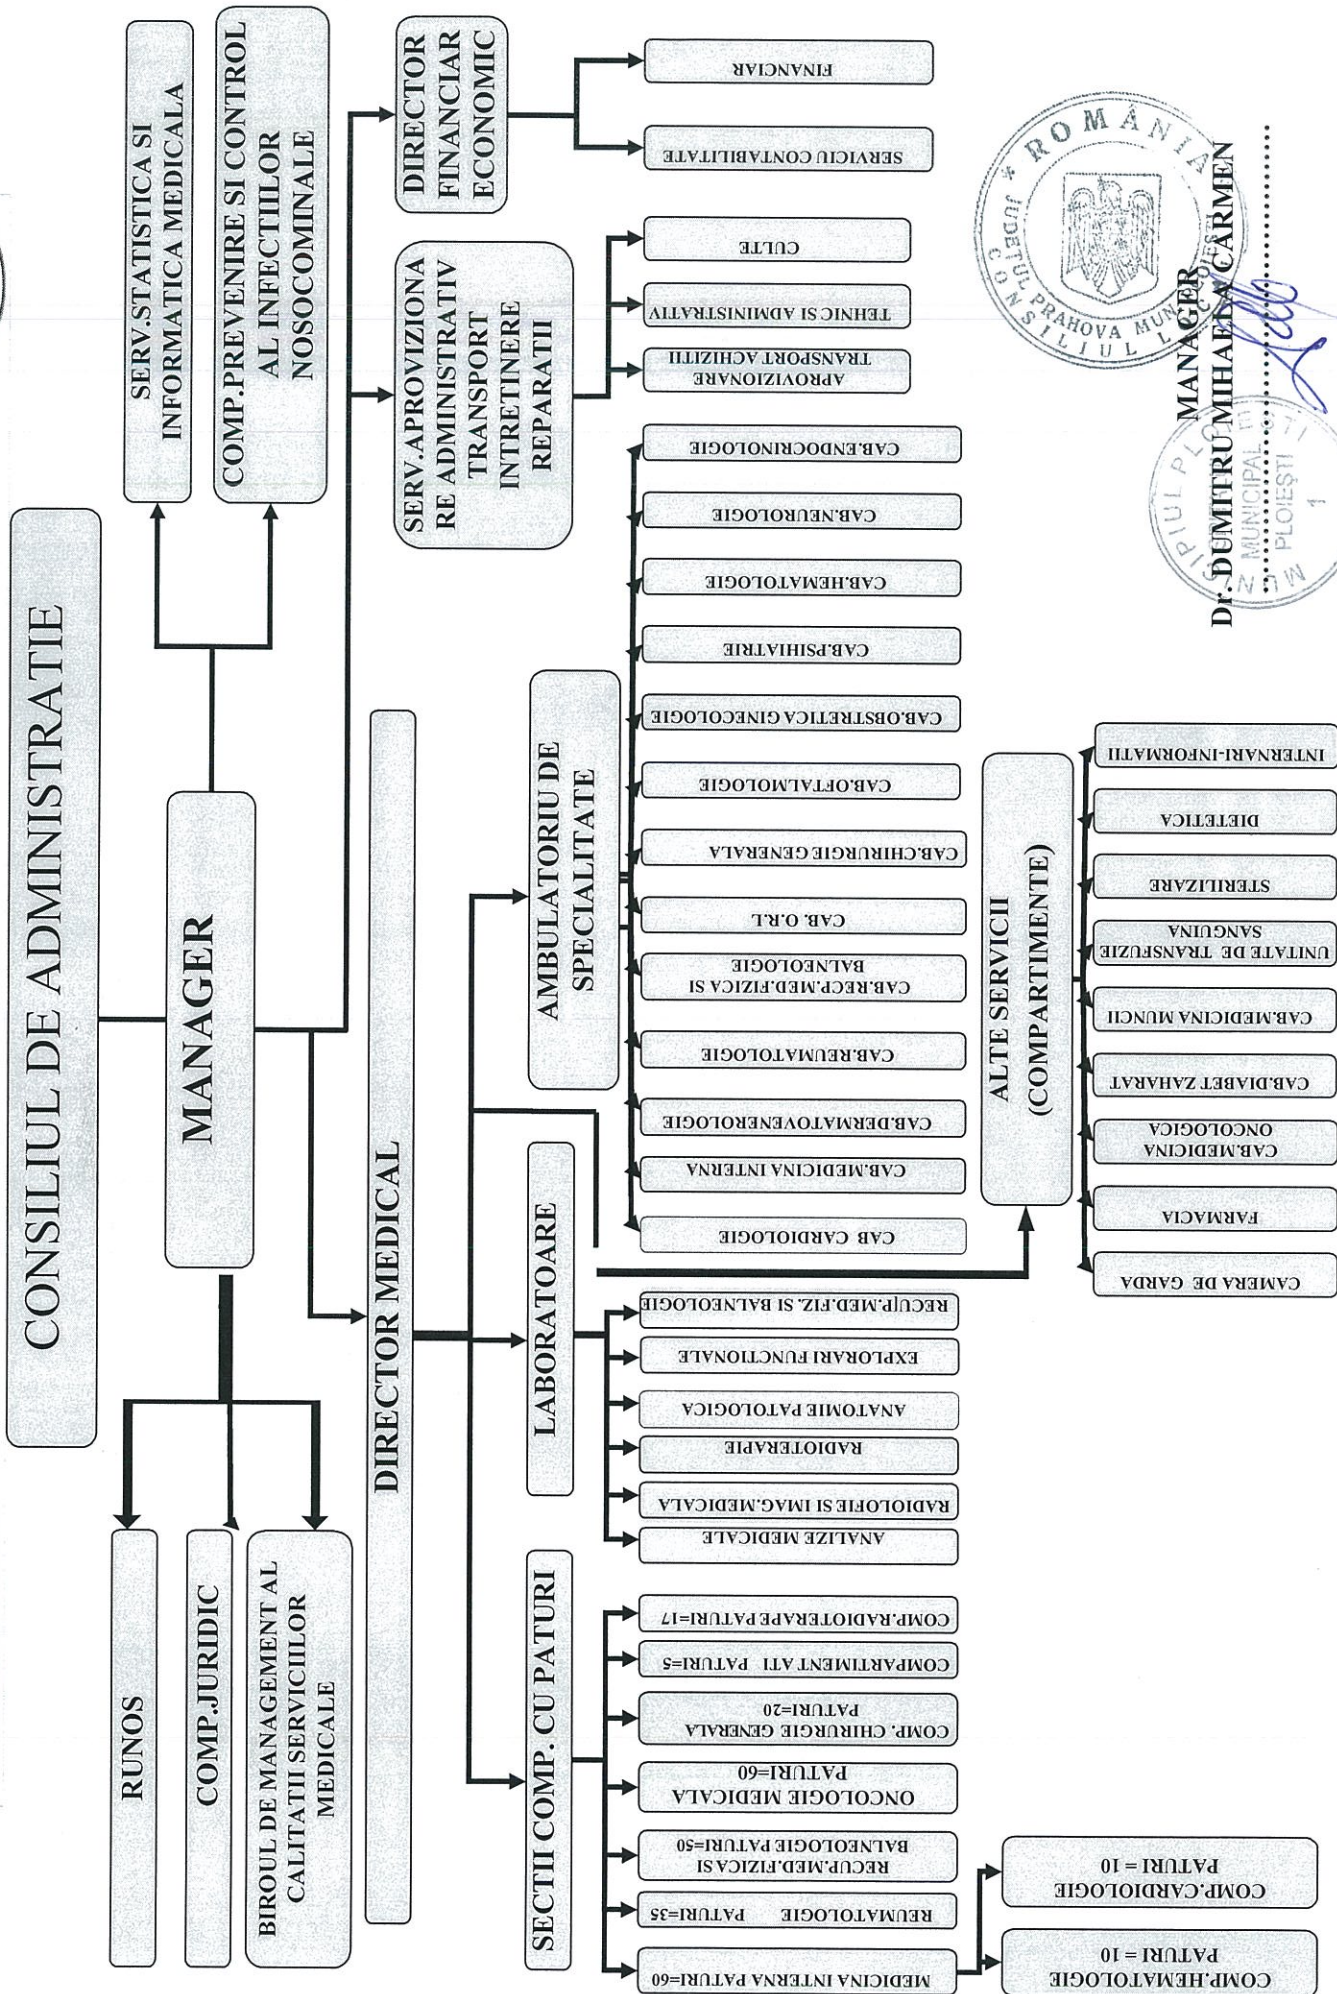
CONSILIUL DE ADMINISTRATIE

MANAGER

SERV.STATISTICA SI INFORMATICA MEDICALA

COMP.PREVENIRE SI CONTROL AL INFECTIILOR NOSOCOMINALE

DIRECTOR FINANCIAR ECONOMIC

FINANCIAR

SERVICIU CONTABILITATE

SERV.APROVIZIONARE ADMINISTRATIV TRANSPORT INTRETINERE REPARATII

CULTE

TEHNIC SI ADMINISTRATIV

APROVIZIONARE TRANSPORT ACHIZITII

RUNOS

COMP.JURIDIC

BIROUL DE MANAGEMENT AL CALITATII SERVICIILOR MEDICALE

DIRECTOR MEDICAL

AMBULATORIU DE SPECIALITATE

CAB.ENDOCRINOLOGIE

CAB.NEUROLOGIE

CAB.HEMATOLOGIE

CAB.PSIHIATRIE

CAB.OBSTRETICA GINECOLOGIE

CAB.OFTALMOLOGIE

CAB.CHIRURGIE GENERALA

CAB. O.R.L

CAB.RECP.MED.FIZICA SI BALNEOLOGIE

CAB.REUMATOLOGIE

CAB.DERMATOVENEROLOGIE

CAB.MEDICINA INTERNA

CAB CARDIOLOGIE

LABORATOARE

RECUP.MED.FIZ. SI BALNEOLOGIE

EXPLORARI FUNCTIONALE

ANATOMIE PATOLOGICA

RADIOTERAPIE

RADIOLOFIE SI IMAG.MEDICALA

ANALIZE MEDICALE

ALTE SERVICII (COMPARTIMENTE)

INTERNARI-INFORMATII

DIETETICA

STERILIZARE

UNITATE DE TRANSFUZIE SANGUINA

CAB.MEDICINA MUNCII

CAB.DIABET ZAHARAT

CAB.MEDICINA ONCOLOGICA

FARMACIA

CAMERA DE GARDA

SECTII COMP. CU PATURI

COMP.RADIOTERAPE PATURI=17

COMPARTIMENT ATI PATURI=5

COMP. CHIRURGIE GENERALA PATURI=20

ONCOLOGIE MEDICALA PATURI=60

RECUP.MED.FIZICA SI BALNEOLOGIE PATURI=50

REUMATOLOGIE PATURI=35

MEDICINA INTERNA PATURI=60

COMP.CARDIOLOGIE PATURI = 10

COMP.HEMATOLOGIE PATURI = 10

MANAGER
Dr. DUMITRU MIHAELA CARMEN

ROMÂNIA JUDETUL PRAHOVA CONSILIUL LOCAL MUNICIPIUL PLOIESTI